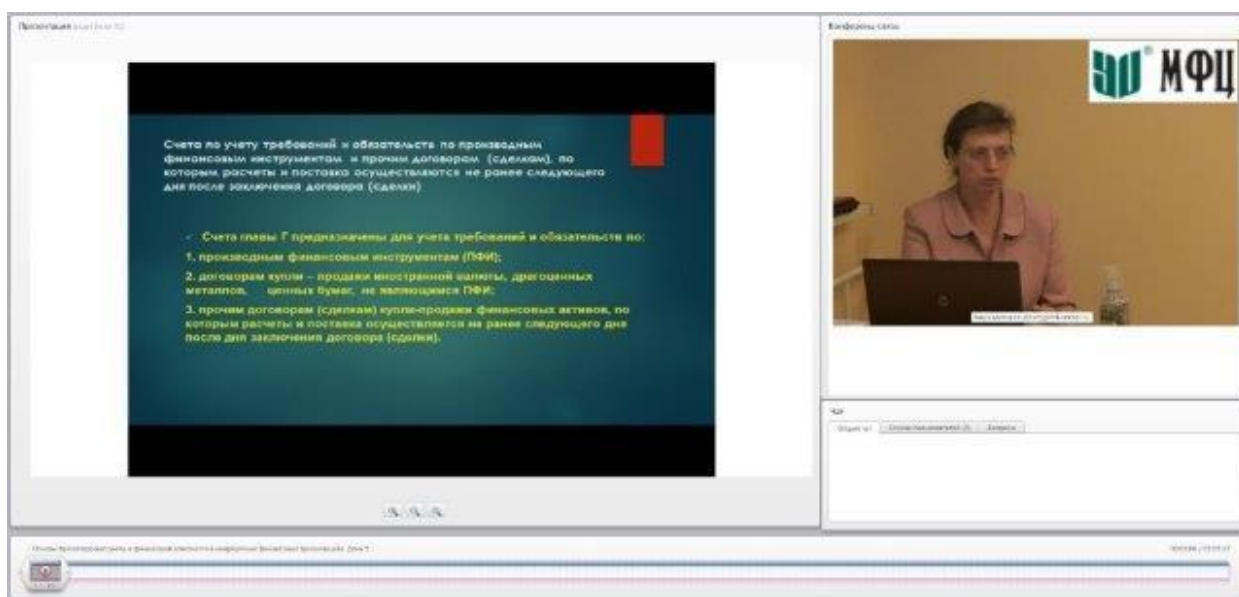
Презентация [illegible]

Счета по учету требований и обязательств по производным финансовым инструментам и прочим договорам (сделкам), по которым расчеты и поставка осуществляются не ранее следующего дня после заключения договора (сделки)

Счета главы Г предназначены для учета требований и обязательств по:

1. производным финансовым инструментам (ПФИ);

2. договорам купли – продажи иностранной валюты, драгоценных металлов, ценных бумаг, не являющимся ПФИ;

3. прочим договорам (сделкам) купли-продажи финансовых активов, по которым расчеты и поставка осуществляется не ранее следующего дня после дня заключения договора (сделки).

Конференц-связь

МФЦ

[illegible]

Чат

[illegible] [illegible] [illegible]

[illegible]

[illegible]